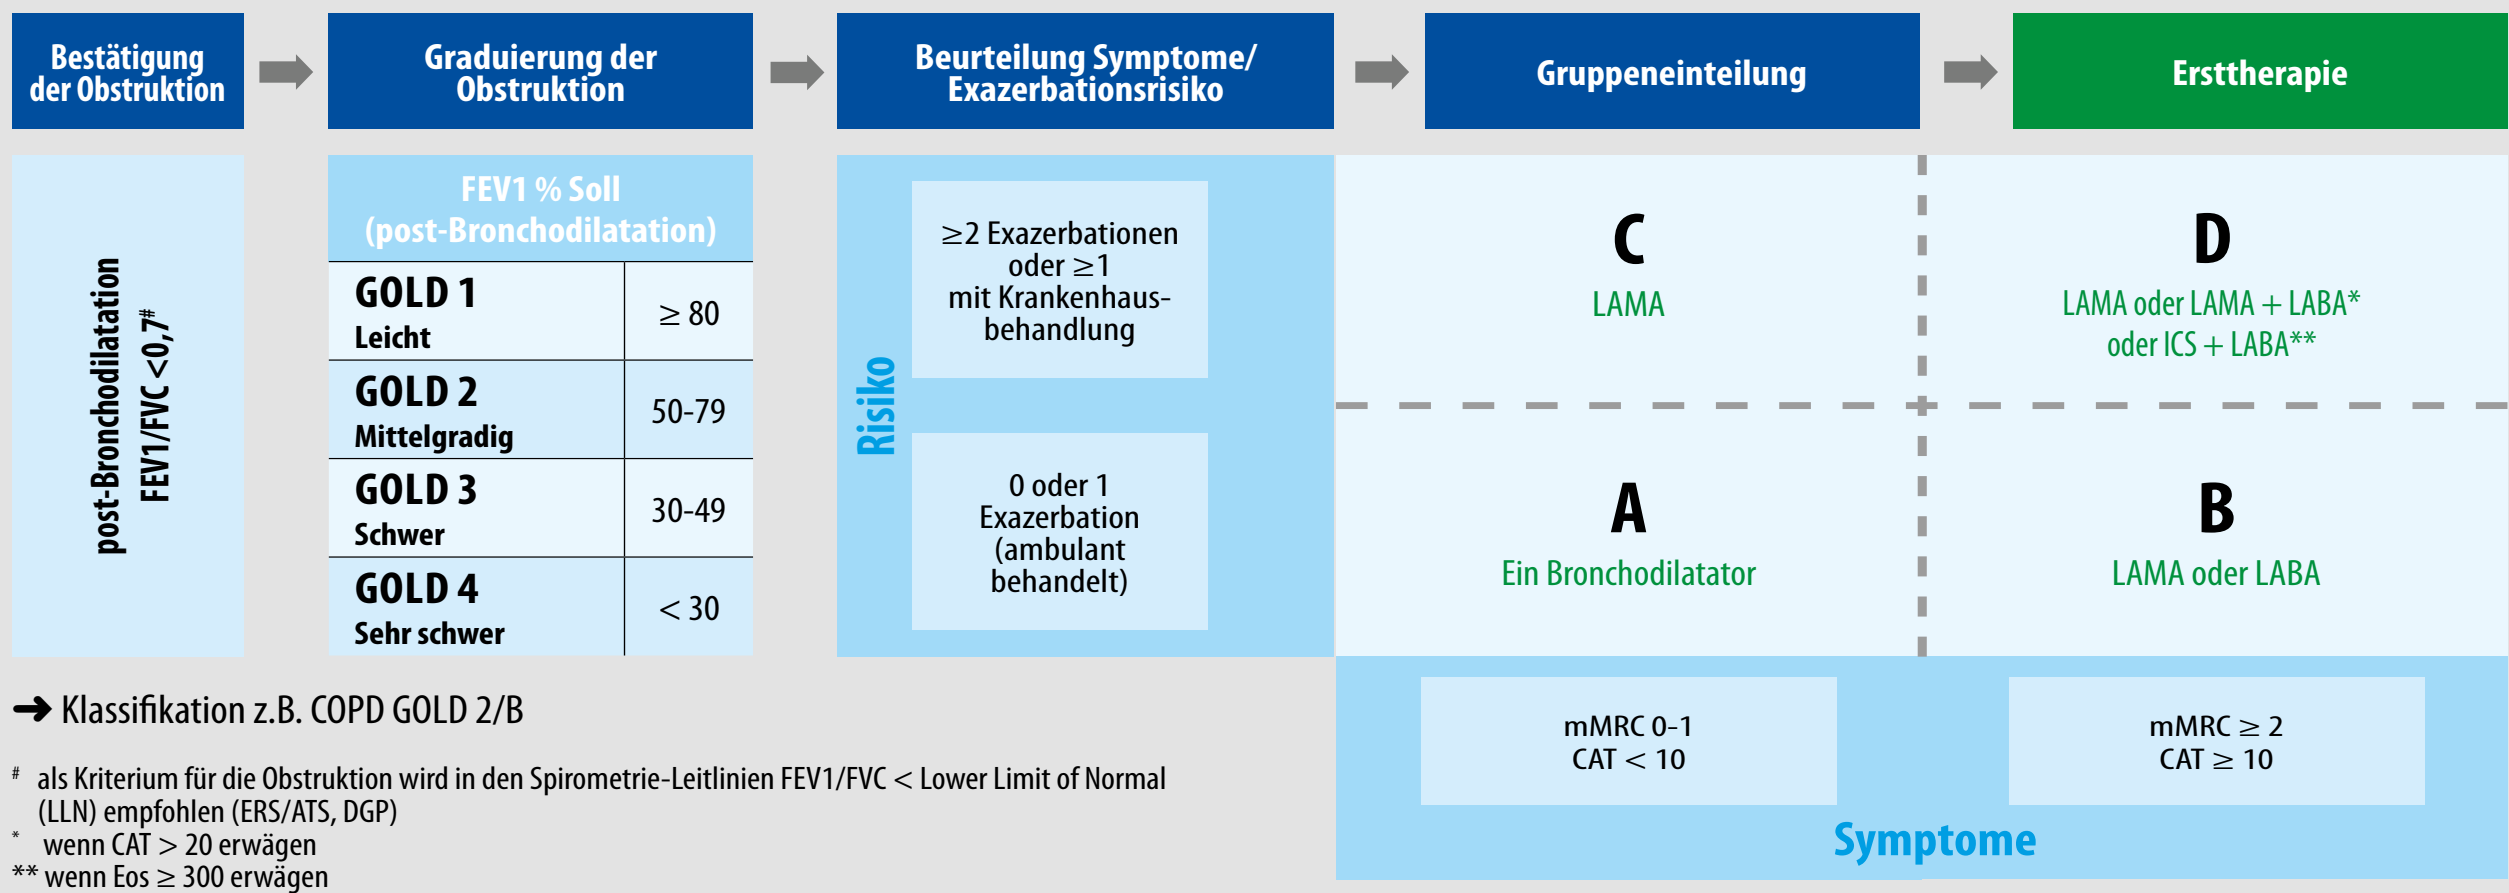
Bestätigung der Obstruktion

Graduierung der Obstruktion

Beurteilung Symptome/ Exazerbationsrisiko

Gruppeneinteilung

Ersttherapie

post-Bronchodilatation FEV1/FVC <0,7#

| FEV1 % Soll (post-Bronchodilatation) | |
|---|---|
| GOLD 1 Leicht | $\geq 80$ |
| GOLD 2 Mittelgradig | 50-79 |
| GOLD 3 Schwer | 30-49 |
| GOLD 4 Sehr schwer | $< 30$ |

Risiko

$\geq$2 Exazerbationen oder $\geq$1 mit Krankenhausbehandlung

0 oder 1 Exazerbation (ambulant behandelt)

C
LAMA

D
LAMA oder LAMA + LABA*
oder ICS + LABA**

A
Ein Bronchodilatator

B
LAMA oder LABA

mMRC 0-1
CAT < 10

mMRC $\geq$ 2
CAT $\geq$ 10

Symptome

➜ Klassifikation z.B. COPD GOLD 2/B

# als Kriterium für die Obstruktion wird in den Spirometrie-Leitlinien FEV1/FVC < Lower Limit of Normal (LLN) empfohlen (ERS/ATS, DGP)
* wenn CAT > 20 erwägen
** wenn Eos $\geq$ 300 erwägen